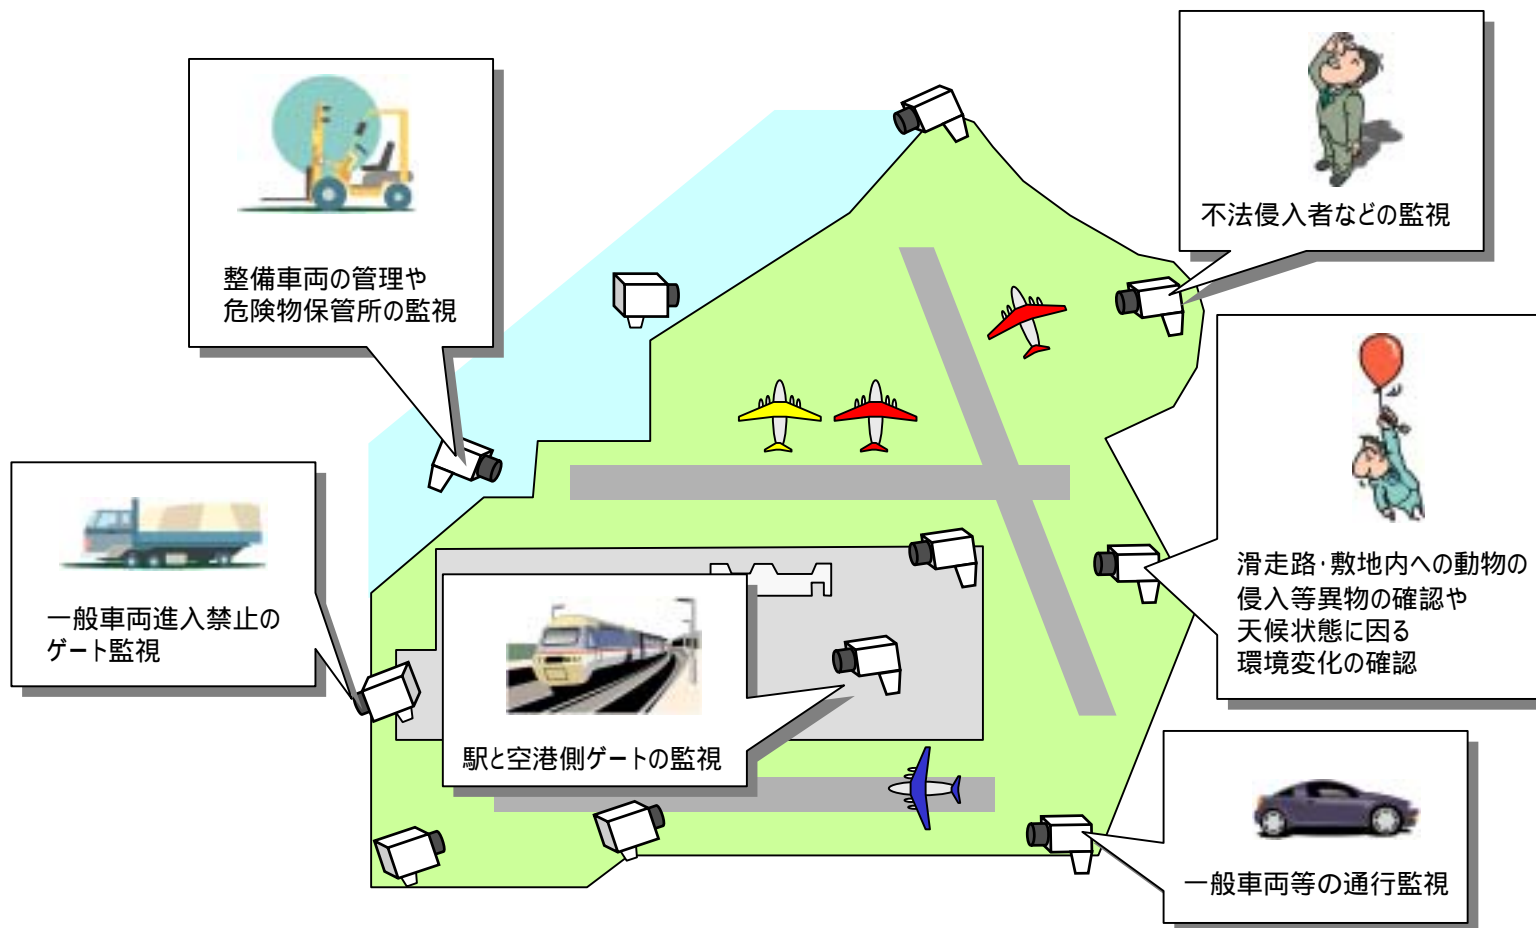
整備車両の管理や
危険物保管所の監視

不法侵入者などの監視

一般車両進入禁止の
ゲート監視

滑走路･敷地内への動物の
侵入等異物の確認や
天候状態に因る
環境変化の確認

駅と空港側ゲートの監視

一般車両等の通行監視